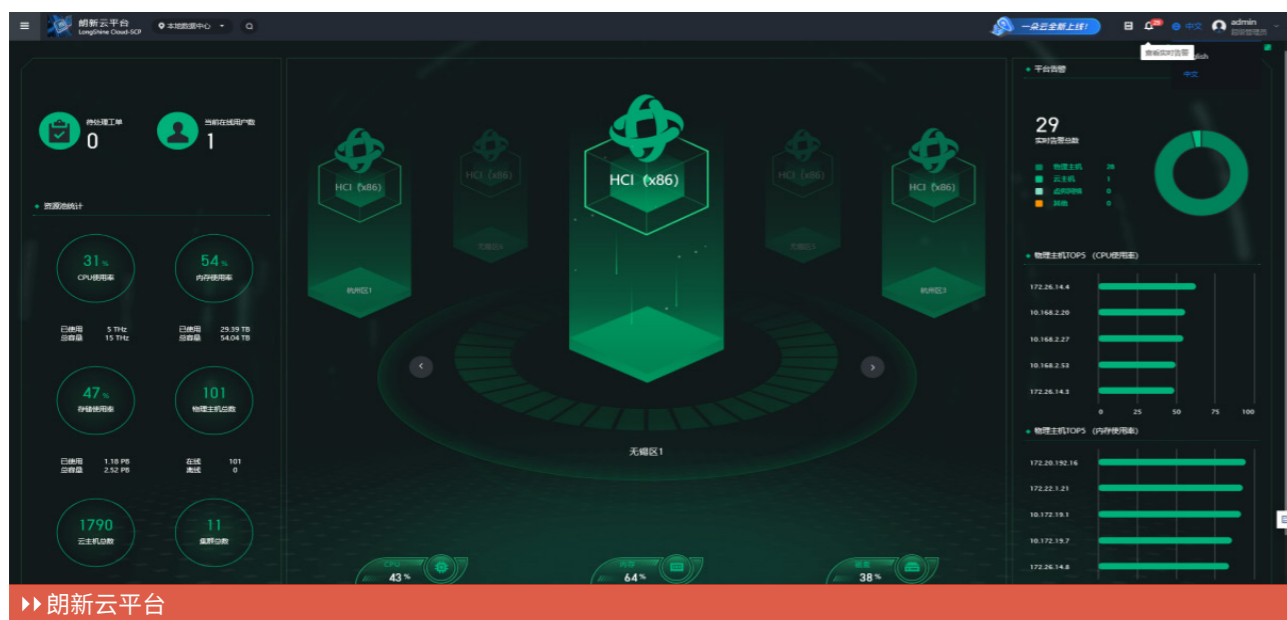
朗新云平台
LongShine Cloud-SCP
本地数据中心
一朵云全新上线!
中文
admin
超级管理员
查看实时告警
English
中文

待处理工单
0
当前在线用户数
1

资源池统计
31%
CPU使用率
54%
内存使用率
已使用 5 THz
总容量 15 THz
已使用 29.39 TB
总容量 54.04 TB
47%
存储使用率
101
物理主机总数
已使用 1.18 PB
总容量 2.52 PB
在线 101
离线 0
1790
云主机总数
11
集群总数

HCI (x86)
杭州区1
HCI (x86)
无锡区4
HCI (x86)
HCI (x86)
无锡区5
HCI (x86)
杭州区3
无锡区1
CPU
43%
内存
64%
磁盘
38%

平台告警
29
实时告警总数
物理主机 28
云主机 1
虚拟网络 0
其他 0

物理主机TOP5 (CPU使用率)
172.26.14.4
10.168.2.20
10.168.2.27
10.168.2.53
172.26.14.3
0 25 50 75 100

物理主机TOP5 (内存使用率)
172.20.192.16
172.22.1.21
10.172.19.1
10.172.19.7
172.26.14.8

朗新云平台